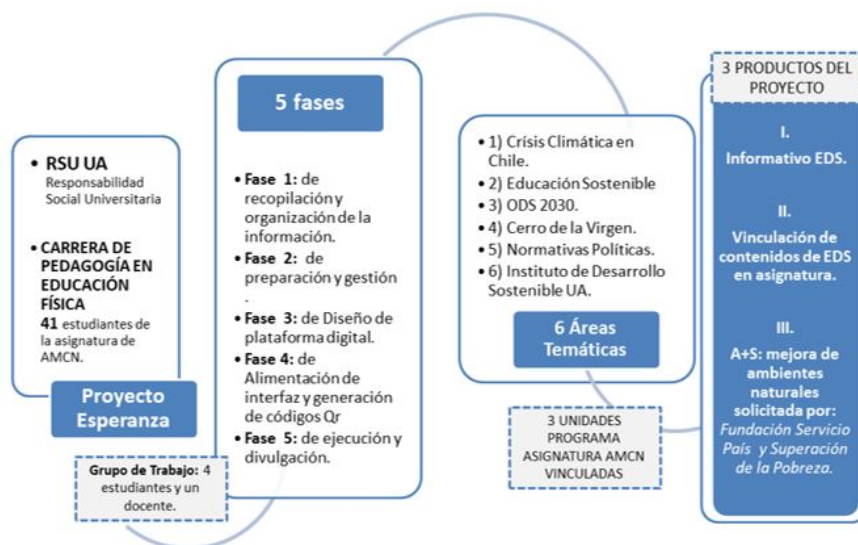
- RSU UA
Responsabilidad Social Universitaria

- CARRERA DE PEDAGOGÍA EN EDUCACIÓN FÍSICA
41 estudiantes de la asignatura de AMCN.

Proyecto Esperanza

Grupo de Trabajo: 4 estudiantes y un docente.

5 fases

- Fase 1: de recopilación y organización de la información.
- Fase 2: de preparación y gestión .
- Fase 3: de Diseño de plataforma digital.
- Fase 4: de Alimentación de interfaz y generación de códigos Qr
- Fase 5: de ejecución y divulgación.

- 1) Crísis Climática en Chile.
- 2) Educación Sostenible
- 3) ODS 2030.
- 4) Cerro de la Virgen.
- 5) Normativas Políticas.
- 6) Instituto de Desarrollo Sostenible UA.

6 Áreas Temáticas

3 UNIDADES PROGRAMA ASIGNATURA AMCN VINCULADAS

3 PRODUCTOS DEL PROYECTO

I.
Informativo EDS.

II.
Vinculación de contenidos de EDS en asignatura.

III.
A+S: mejora de ambientes naturales solicitada por: Fundación Servicio País y Superación de la Pobreza.